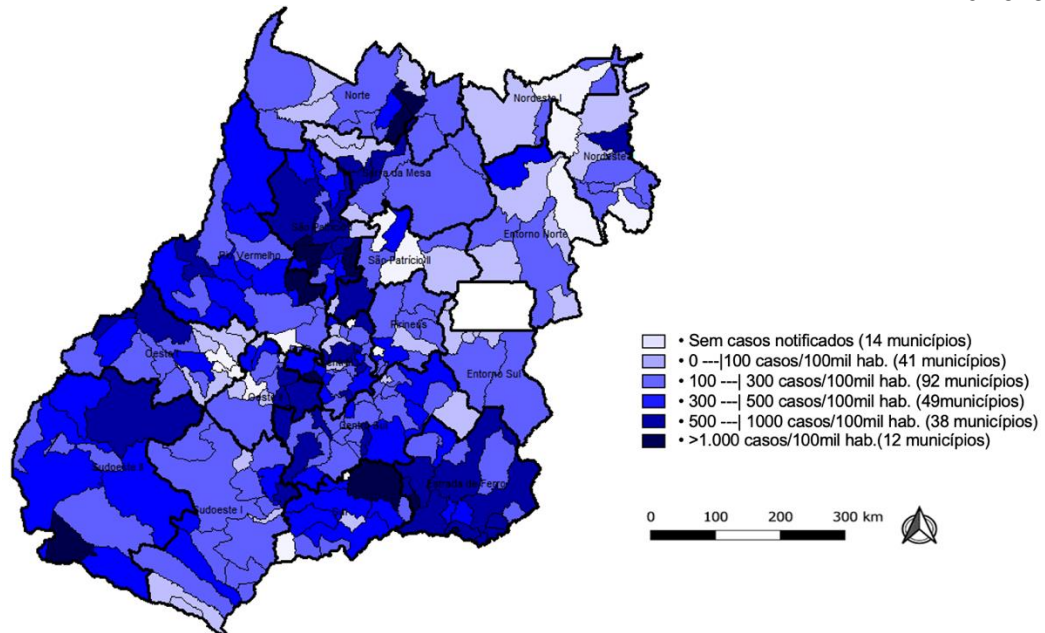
Norte

Nordeste I

Nordeste II

Serra da Mesa

Entorno Norte

Rio Vermelho

São Patrício II

São Patrício I

Pirineus

Oeste II

Entorno Sul

Oeste I

Centro Sul

Sudoeste II

Estrada de Ferro

Sudoeste I

• Sem casos notificados (14 municípios)
• 0 ---|100 casos/100mil hab. (41 municípios)
• 100 ---| 300 casos/100mil hab. (92 municípios)
• 300 ---| 500 casos/100mil hab. (49municípios)
• 500 ---| 1000 casos/100mil hab. (38 municípios)
• >1.000 casos/100mil hab.(12 municípios)

0 100 200 300 km